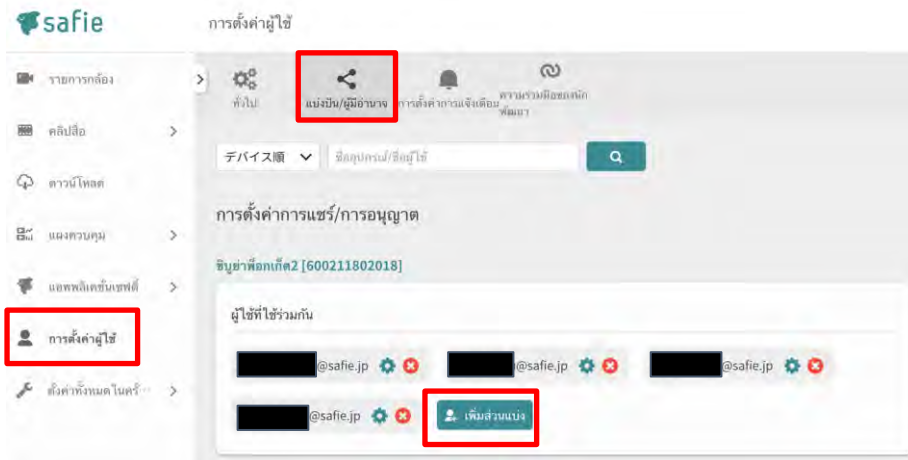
safie

การตั้งค่าผู้ใช้

รายการกล้อง

คลิปสื่อ

ดาวน์โหลด

แผงควบคุม

แอพพลิเคชันเซฟตี้

การตั้งค่าผู้ใช้

ตั้งค่าทั้งหมดในครั้ง

ทั่วไป

แบ่งปัน/ผู้มีอำนาจ

การตั้งค่าการแจ้งเตือน

ความร่วมมือของนักพัฒนา

デバイス順

ชื่ออุปกรณ์/ชื่อผู้ใช้

การตั้งค่าการแชร์/การอนุญาต

ชิบูย่าพ็อกเก็ต2 [600211802018]

ผู้ใช้ที่ใช้ร่วมกัน

@safie.jp

@safie.jp

@safie.jp

@safie.jp

เพิ่มส่วนแบ่ง